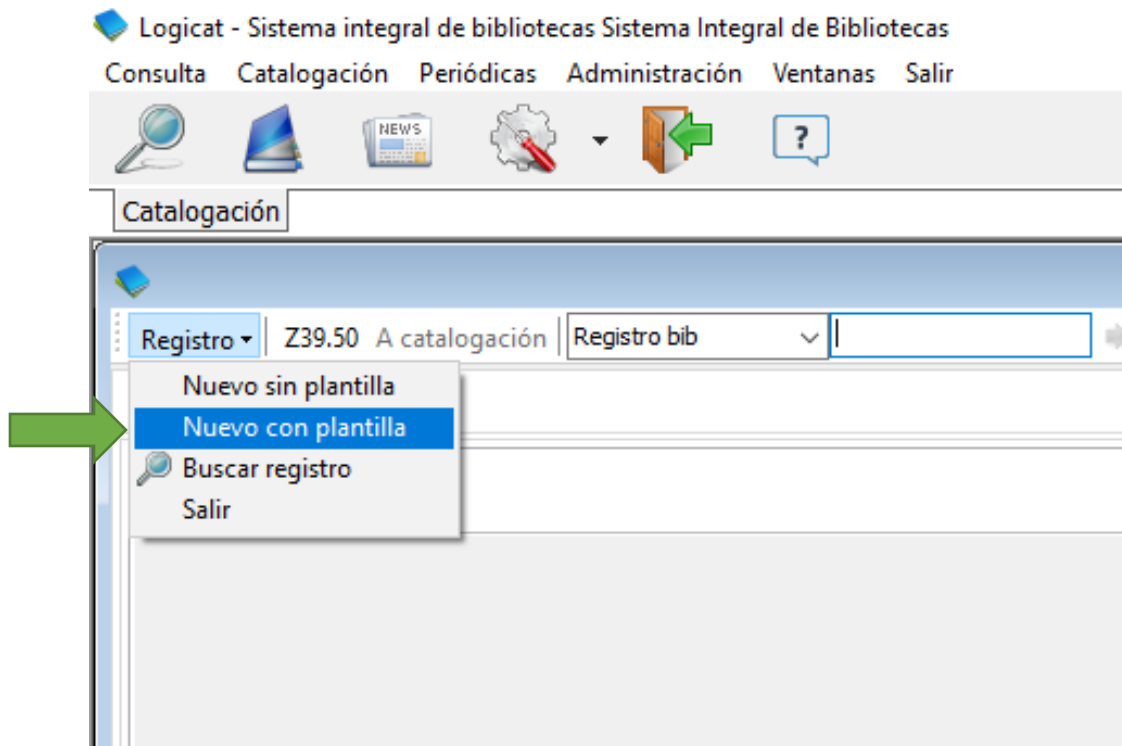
Logicat - Sistema integral de bibliotecas Sistema Integral de Bibliotecas

Consulta Catalogación Periódicas Administración Ventanas Salir

NEWS

?

Catalogación

Registro ▾ Z39.50 A catalogación Registro bib

Nuevo sin plantilla
Nuevo con plantilla
Buscar registro
Salir